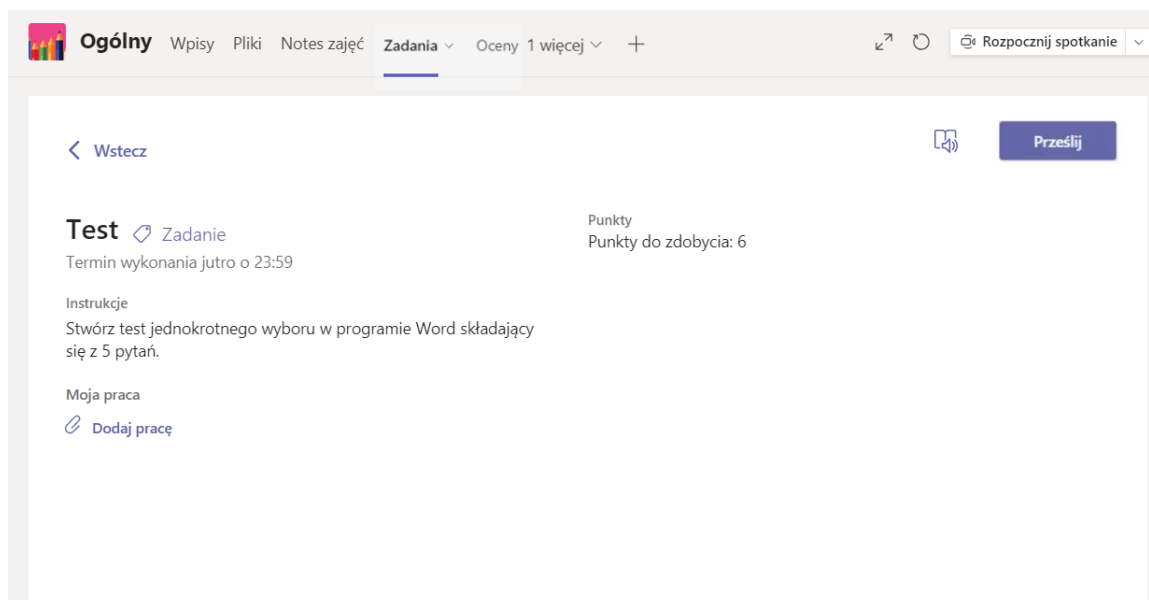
Ogólny Wpisy Pliki Notes zajęć Zadania Oceny 1 więcej +

Rozpocznij spotkanie

Wstecz

Prześlij

Test Zadanie
Termin wykonania jutro o 23:59

Punkty
Punkty do zdobycia: 6

Instrukcje
Stwórz test jednokrotnego wyboru w programie Word składający się z 5 pytań.

Moja praca
Dodaj pracę